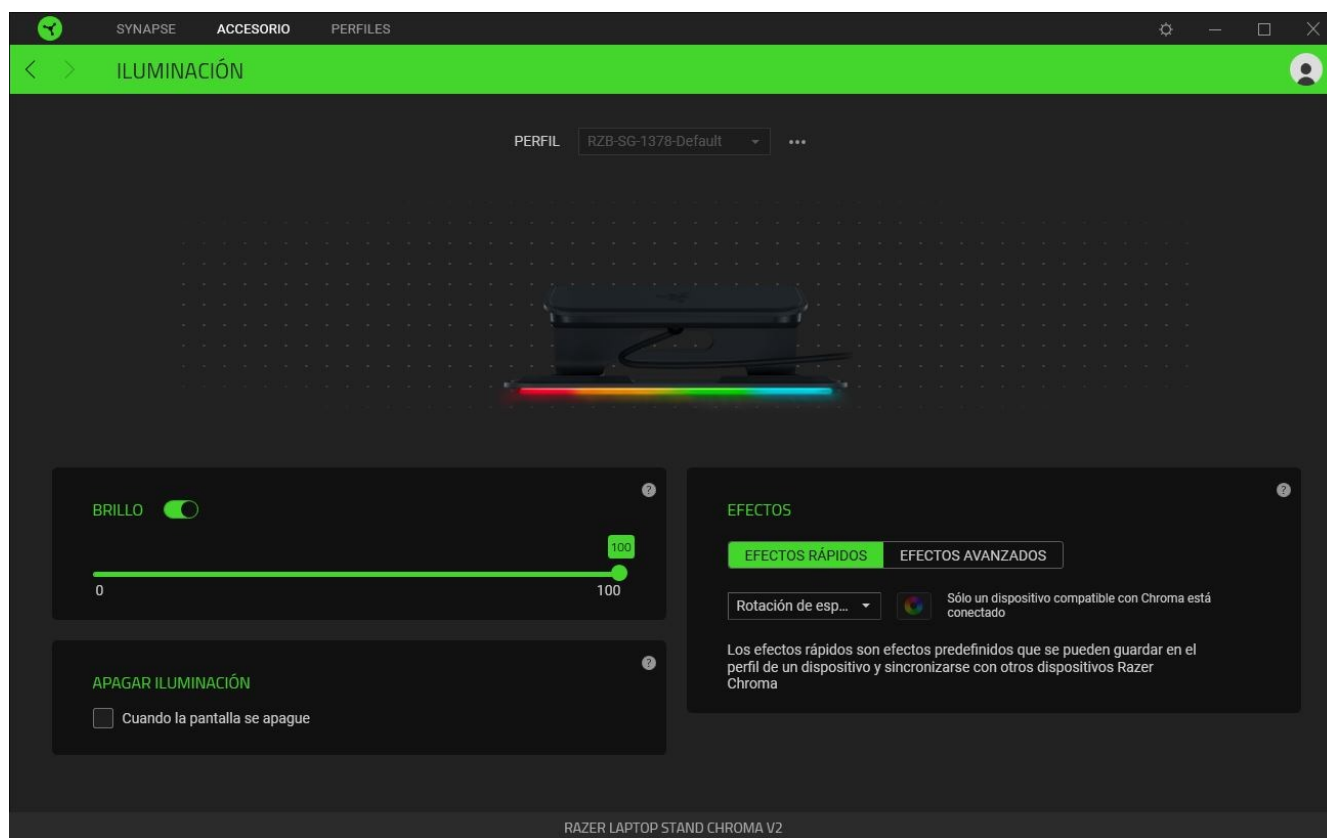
SYNAPSE ACCESORIO PERFILES

ILUMINACIÓN

PERFIL RZB-SG-1378-Default •••

BRILLO

100

0 100

APAGAR ILUMINACIÓN

Cuando la pantalla se apague

EFECTOS

EFECTOS RÁPIDOS EFECTOS AVANZADOS

Rotación de esp...

Sólo un dispositivo compatible con Chroma está conectado

Los efectos rápidos son efectos predefinidos que se pueden guardar en el perfil de un dispositivo y sincronizarse con otros dispositivos Razer Chroma

RAZER LAPTOP STAND CHROMA V2